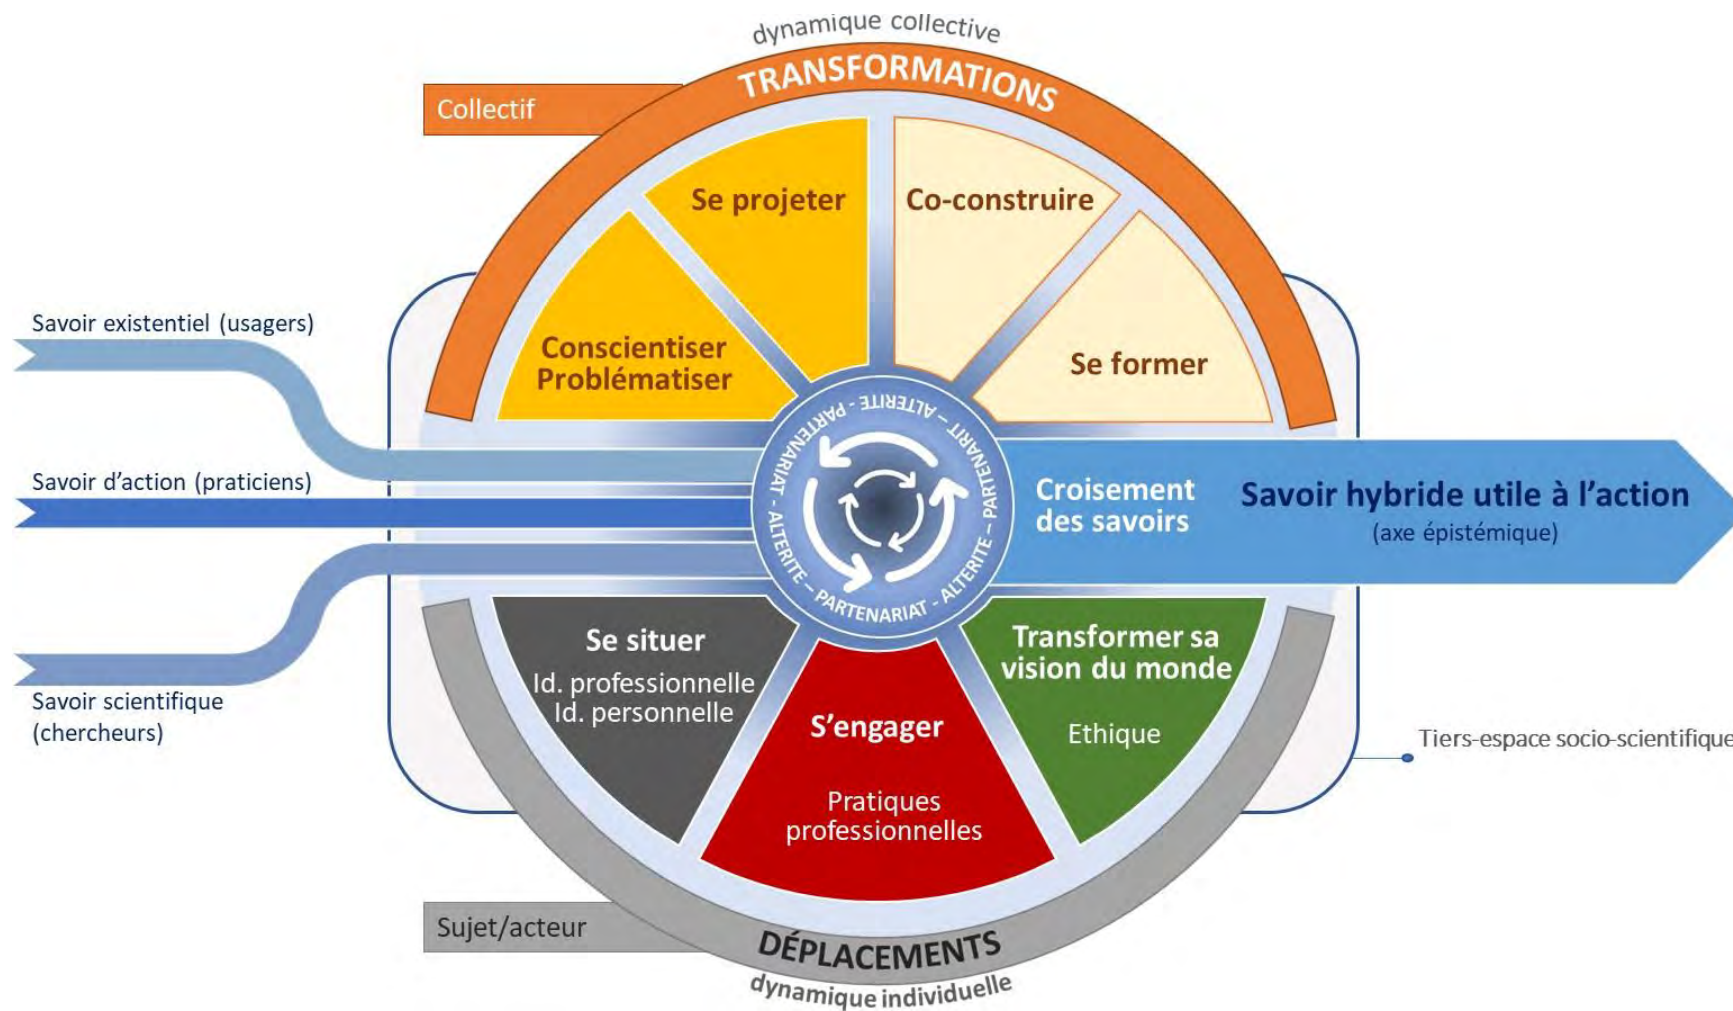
dynamique collective
TRANSFORMATIONS
Collectif

Se projeter
Co-construire
Conscientiser
Problématiser
Se former

Savoir existentiel (usagers)
Savoir d'action (praticiens)
Savoir scientifique (chercheurs)

ALTERITE – PARTENARIAT – ALTERITE – PARTENARIAT – ALTERITE – PARTENARIAT –

Croisement des savoirs
Savoir hybride utile à l'action
(axe épistémique)

Se situer
Id. professionnelle
Id. personnelle

S'engager
Pratiques professionnelles

Transformer sa vision du monde
Ethique

Tiers-espace socio-scientifique

Sujet/acteur
DÉPLACEMENTS
dynamique individuelle